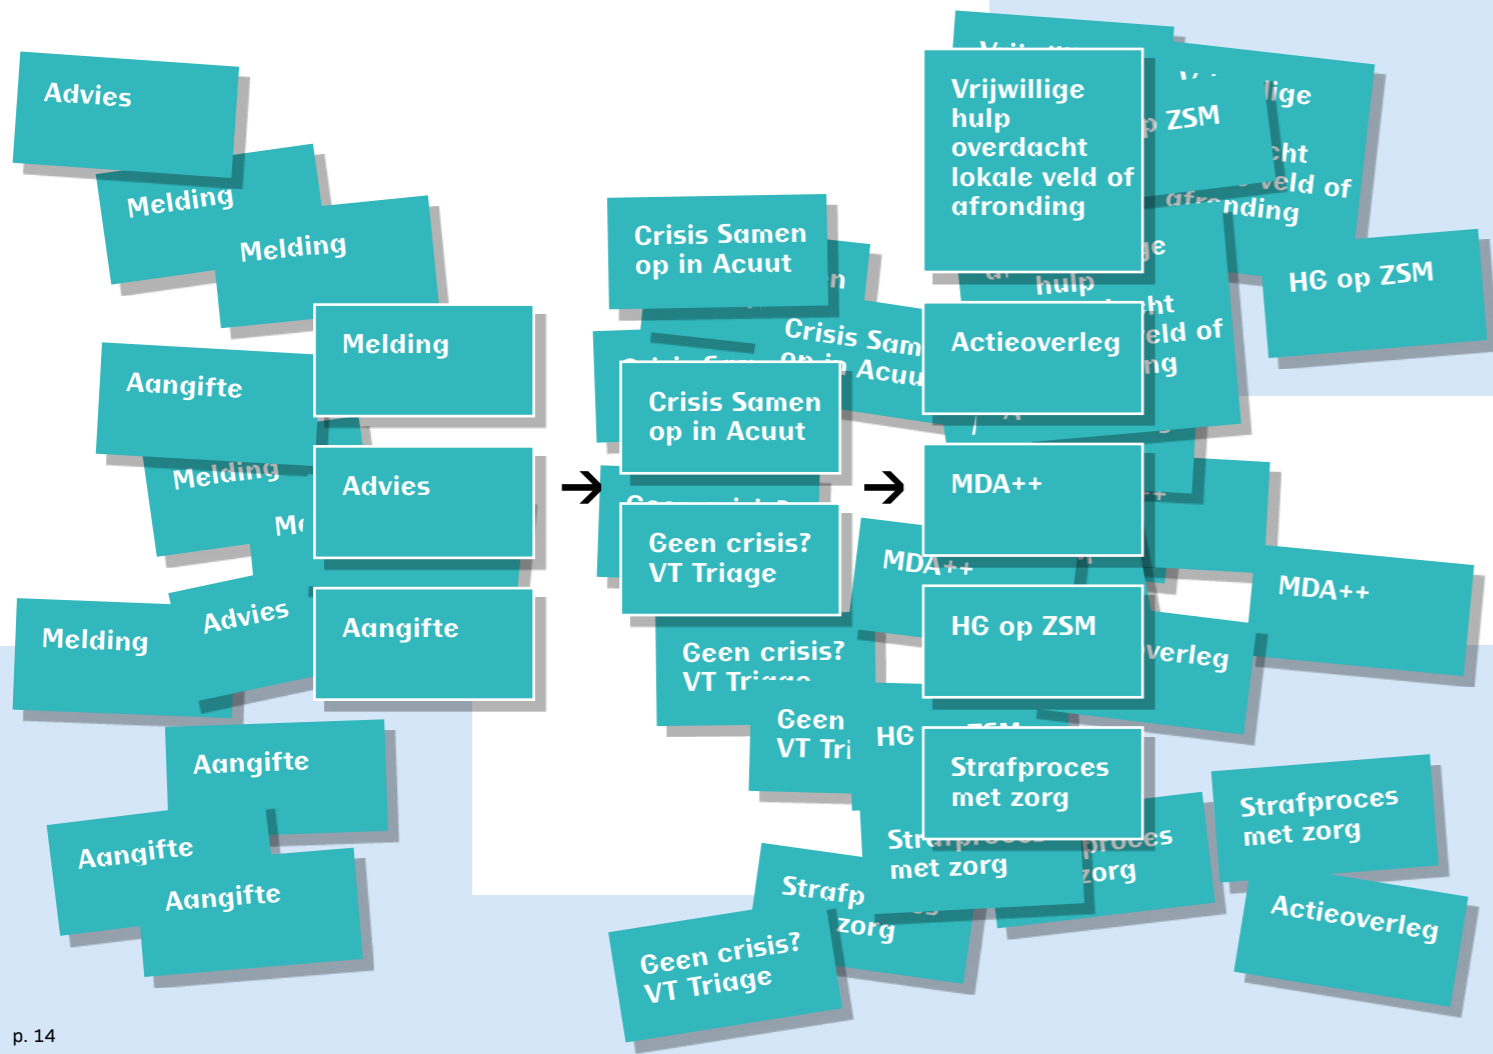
Advies

Melding

Melding

Melding

Aangifte

Melding

Advies

Melding

Advies

Aangifte

Aangifte

Aangifte

Aangifte

Crisis Samen op in Acuut

Crisis Sam op in Acuu

Crisis Samen op in Acuut

Geen crisis? VT Triage

MDA++

Geen crisis? VT Tri

Geen VT Tri

HG

Strafp zorg

Geen crisis? VT Triage

Vrijwillige hulp overdacht lokale veld of afronding

ZSM

lige cht veld of afronding

HG op ZSM

hulp ht eld of ng

Actieoverleg

MDA++

MDA++

HG op ZSM

verleg

Strafproces met zorg

Str met zorg

proces zorg

Strafproces met zorg

Actieoverleg

p. 14